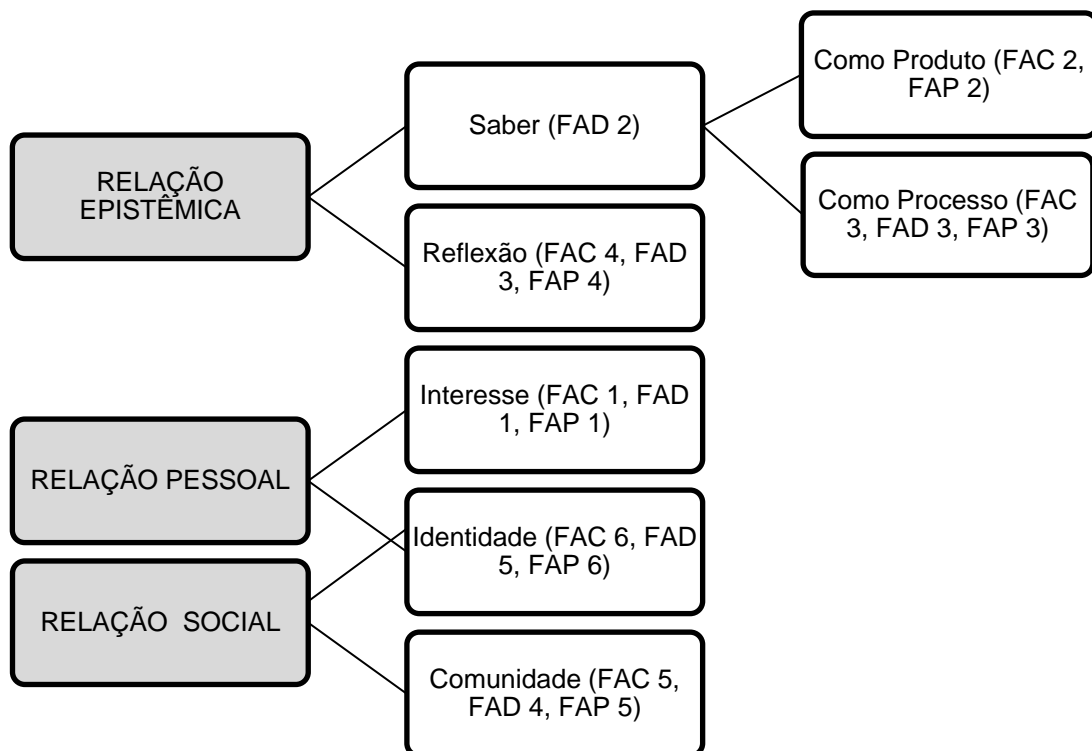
RELAÇÃO EPISTÊMICA

Saber (FAD 2)

Como Produto (FAC 2, FAP 2)

Como Processo (FAC 3, FAD 3, FAP 3)

Reflexão (FAC 4, FAD 3, FAP 4)

RELAÇÃO PESSOAL

Interesse (FAC 1, FAD 1, FAP 1)

Identidade (FAC 6, FAD 5, FAP 6)

RELAÇÃO SOCIAL

Comunidade (FAC 5, FAD 4, FAP 5)